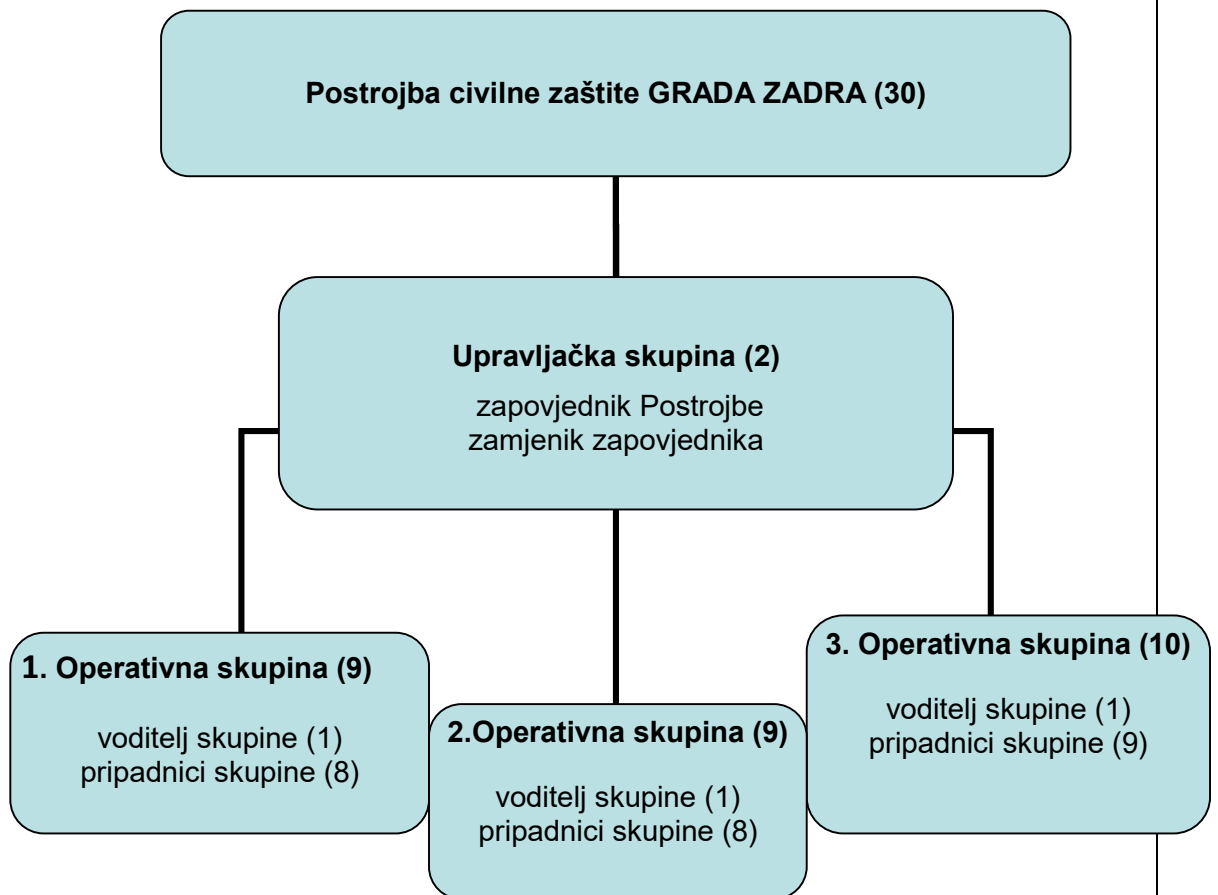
Postrojba civilne zaštite GRADA ZADRA (30)

Upravljačka skupina (2)
zapovjednik Postrojbe
zamjenik zapovjednika

1. Operativna skupina (9)
voditelj skupine (1)
pripadnici skupine (8)

2.Operativna skupina (9)
voditelj skupine (1)
pripadnici skupine (8)

3. Operativna skupina (10)
voditelj skupine (1)
pripadnici skupine (9)